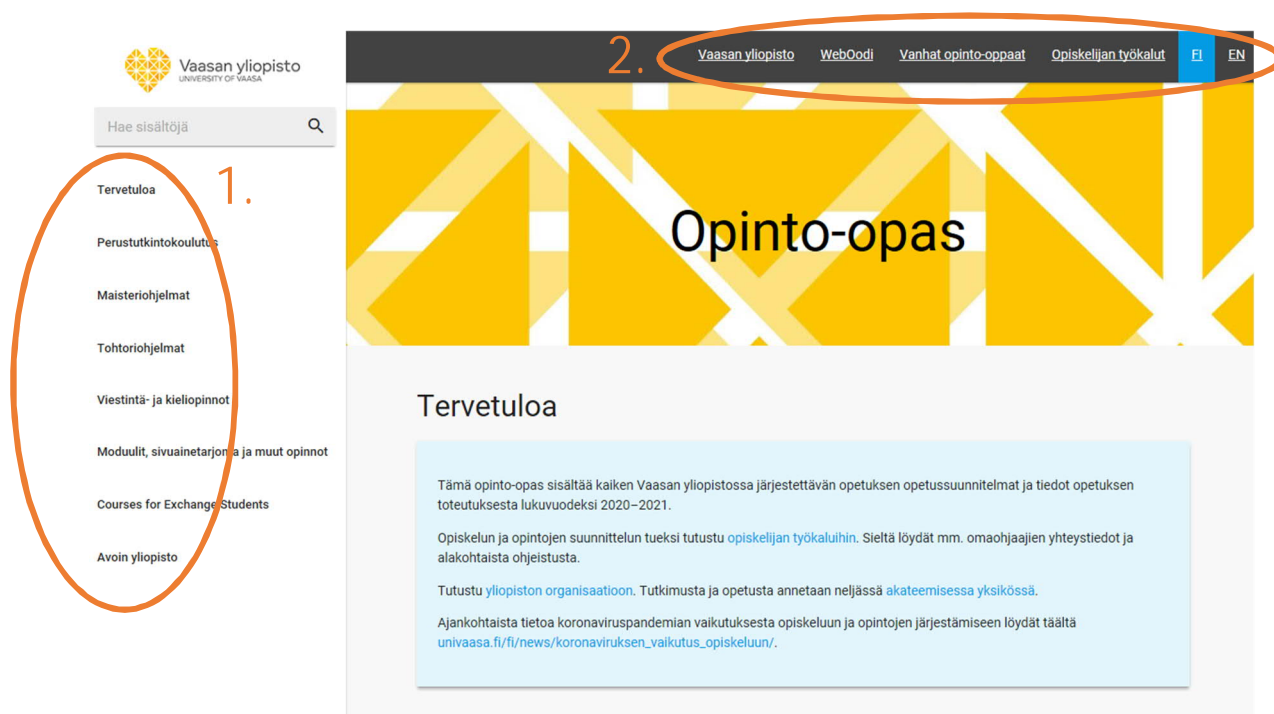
Vaasan yliopisto
UNIVERSITY OF VAASA

Hae sisältöjä

1.

Tervetuloa

Perustutkintokoulutus

Maisteriohjelmat

Tohtoriohjelmat

Viestintä- ja kieliopinnot

Moduulit, sivuainetarjonta ja muut opinnot

Courses for Exchange Students

Avoin yliopisto

2.

Vaasan yliopisto WebOodi Vanhat opinto-oppaat Opiskelijan työkalut FI EN

Opinto-opas

Tervetuloa

Tämä opinto-opas sisältää kaiken Vaasan yliopistossa järjestettävän opetuksen opetussuunnitelmat ja tiedot opetuksen toteutuksesta lukuvuodeksi 2020–2021.

Opiskelun ja opintojen suunnittelun tueksi tutustu opiskelijan työkaluihin. Sieltä löydät mm. omaohjaajien yhteystiedot ja alakohtaista ohjeistusta.

Tutustu yliopiston organisaatioon. Tutkimusta ja opetusta annetaan neljässä akateemisessa yksikössä.

Ajankohtaista tietoa koronaviruspandemian vaikutuksesta opiskeluun ja opintojen järjestämiseen löydät täältä univaasa.fi/fi/news/koronaviruksen_vaikutus_opiskeluun/.